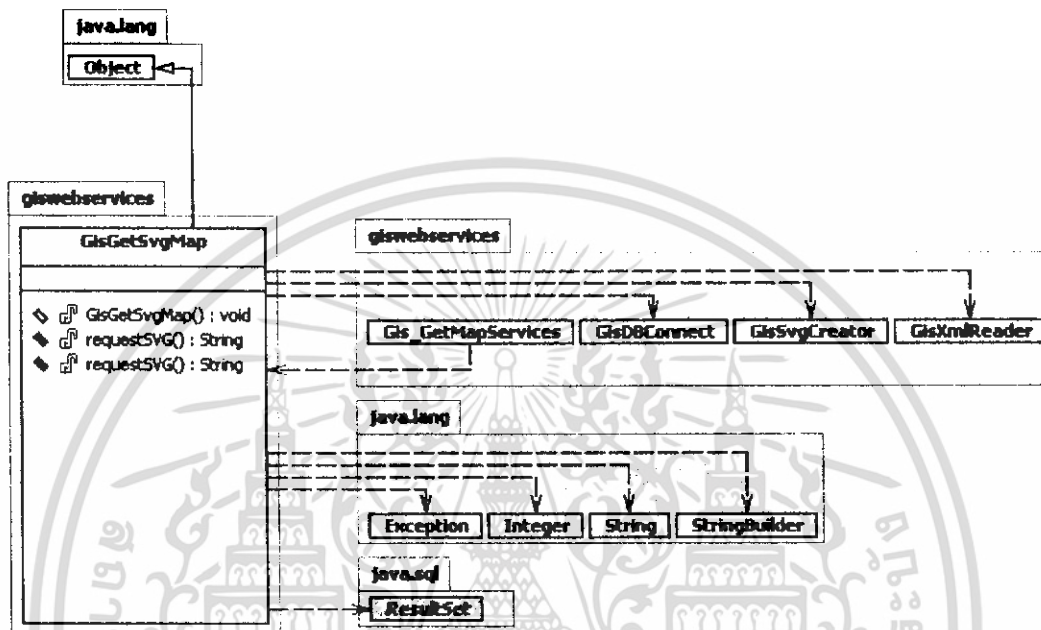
java.lang

Object

giswebservices

GisGetSvgMap

GisGetSvgMap() : void
requestSVG() : String
requestSVG() : String

giswebservices

Gis_GetMapServices

GisDBConnect

GisSvgCreator

GisXmlReader

java.lang

Exception

Integer

String

StringBuilder

java.sql

ResultSet